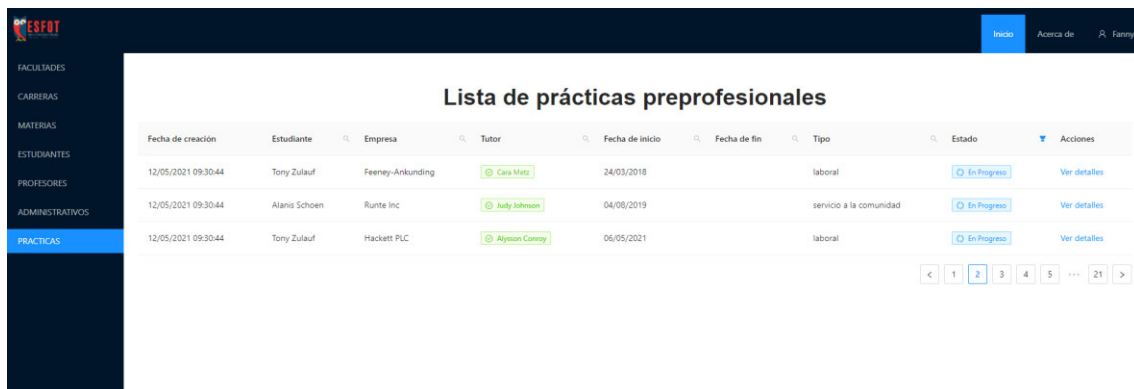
ESFOT

Inicio Acerca de Fanny

FACULTADES
CARRERAS
MATERIAS
ESTUDIANTES
PROFESORES
ADMINISTRATIVOS
PRACTICAS

Lista de prácticas preprofesionales

| Fecha de creación | Estudiante | Empresa | Tutor | Fecha de inicio | Fecha de fin | Tipo | Estado | Acciones |
|---|---|---|---|---|---|---|---|---|
| 12/05/2021 09:30:44 | Tony Zulauf | Feeney-Ankunding | Cara Metz | 24/03/2018 | | laboral | En Progreso | Ver detalles |
| 12/05/2021 09:30:44 | Alanis Schoen | Runte Inc | Judy Johnson | 04/08/2019 | | servicio a la comunidad | En Progreso | Ver detalles |
| 12/05/2021 09:30:44 | Tony Zulauf | Hackett PLC | Alysson Conroy | 06/05/2021 | | laboral | En Progreso | Ver detalles |

< 1 2 3 4 5 ··· 21 >